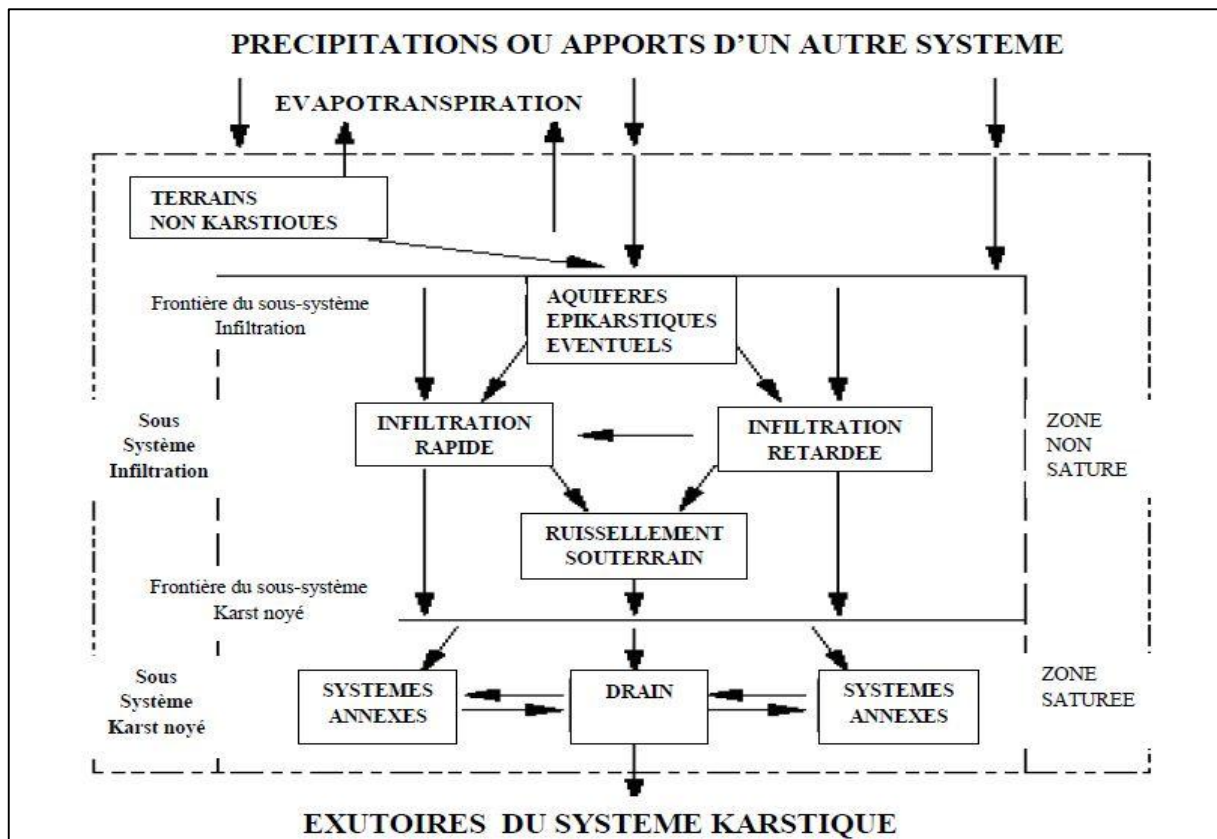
PRECIPITATIONS OU APPORTS D'UN AUTRE SYSTEME

EVAPOTRANSPIRATION

TERRAINS NON KARSTIOUES

Frontière du sous-système Infiltration

AQUIFERES EPIKARSTIQUES EVENTUELS

Sous Système Infiltration

INFILTRATION RAPIDE

INFILTRATION RETARDEE

ZONE NON SATURE

RUISSELLEMENT SOUTERRAIN

Frontière du sous-système Karst noyé

Sous Système Karst noyé

SYSTEMES ANNEXES

DRAIN

SYSTEMES ANNEXES

ZONE SATUREE

EXUTOIRES DU SYSTEME KARSTIQUE